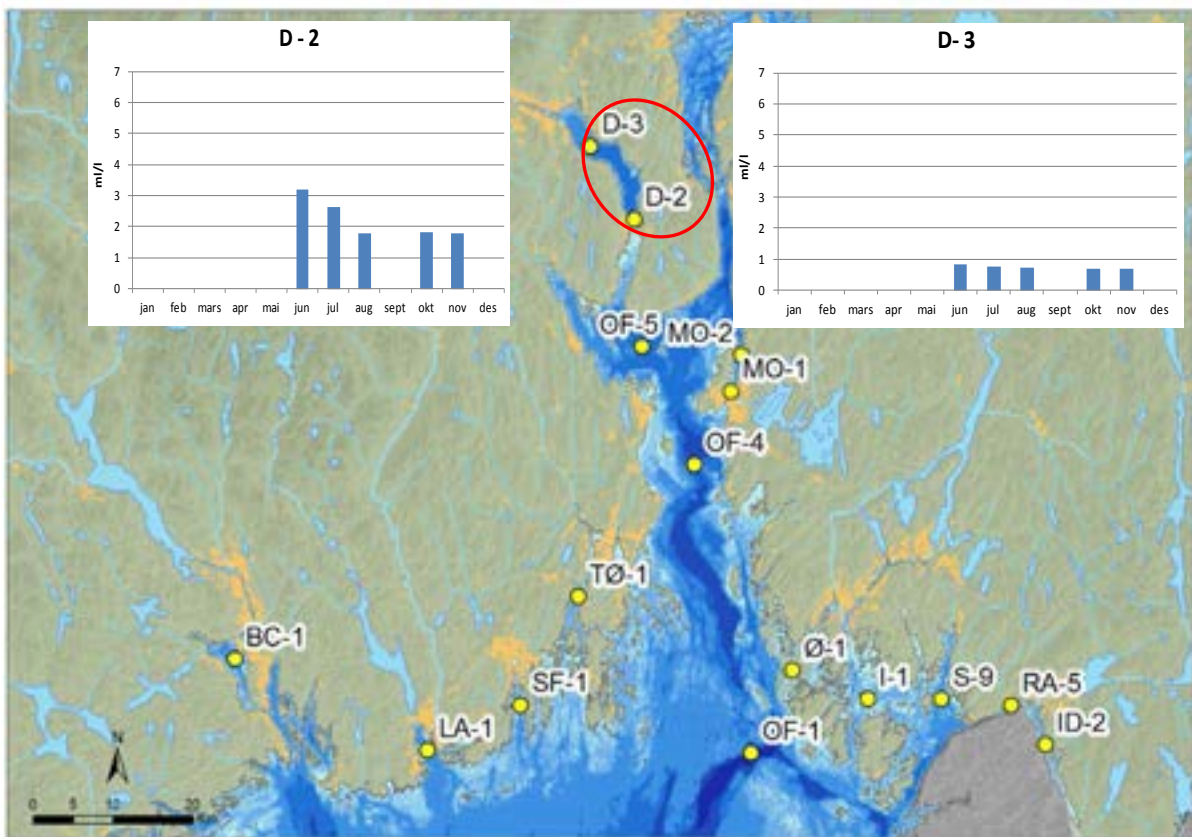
D - 2

ml/l

7
6
5
4
3
2
1
0

jan feb mars apr mai jun jul aug sept okt nov des

D- 3

ml/l

7
6
5
4
3
2
1
0

jan feb mars apr mai jun jul aug sept okt nov des

D-3
D-2
OF-5
MO-2
MO-1
OF-4
TØ-1
BC-1
SF-1
LA-1
Ø-1
I-1
S-9
RA-5
ID-2
OF-1

N

0 5 10 20